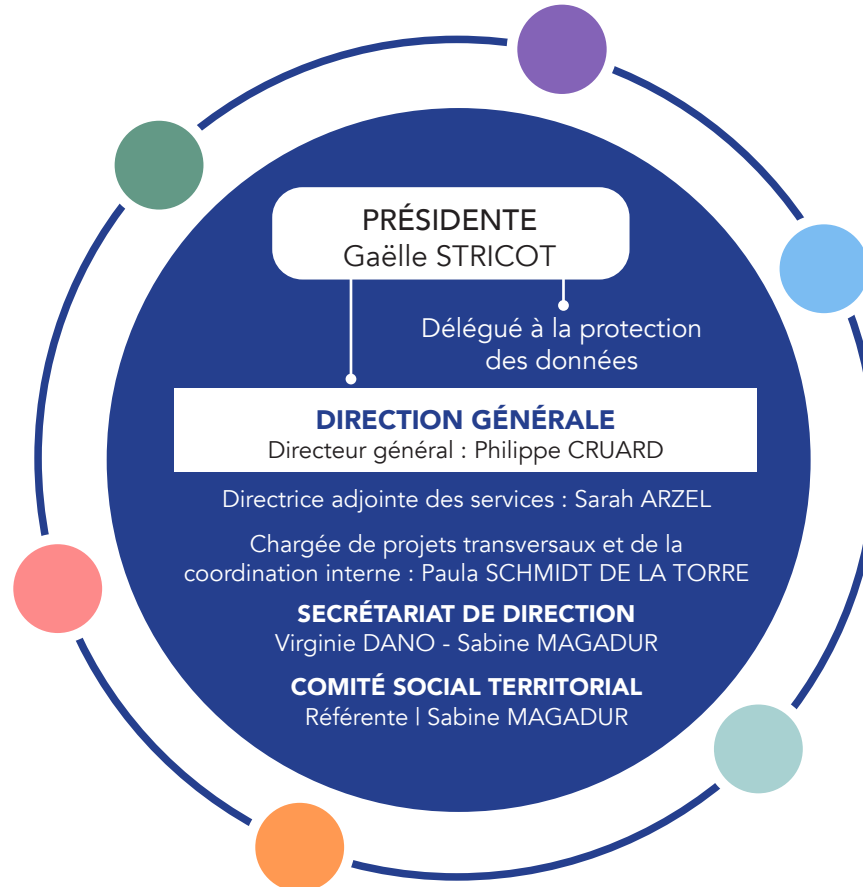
PRÉSIDENTE
Gaëlle STRICOT

Délégué à la protection des données

DIRECTION GÉNÉRALE
Directeur général : Philippe CRUARD

Directrice adjointe des services : Sarah ARZEL

Chargée de projets transversaux et de la coordination interne : Paula SCHMIDT DE LA TORRE

SECRÉTARIAT DE DIRECTION
Virginie DANO - Sabine MAGADUR

COMITÉ SOCIAL TERRITORIAL
Référente | Sabine MAGADUR